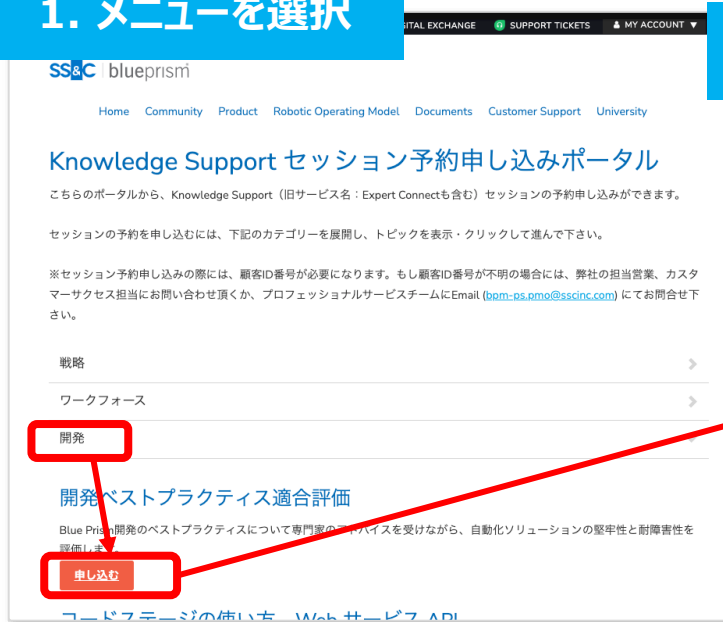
1. メニューを選択

GITAL EXCHANGE SUPPORT TICKETS MY ACCOUNT ▼

SS&C | blueprism

Home Community Product Robotic Operating Model Documents Customer Support University

Knowledge Support セッション予約申し込みポータル

こちらのポータルから、Knowledge Support（旧サービス名：Expert Connectも含む）セッションの予約申し込みができます。

セッションの予約を申し込むには、下記のカテゴリーを展開し、トピックを表示・クリックして進んで下さい。

※セッション予約申し込みの際には、顧客ID番号が必要になります。もし顧客ID番号が不明の場合には、弊社の担当営業、カスタマーサクセス担当にお問い合わせ頂くか、プロフェッショナルサービスチームにEmail (bpm-ps.pmo@sscinc.com) にてお問合せ下さい。

戦略

ワークフォース

開発

開発ベストプラクティス適合評価

Blue Prism開発のベストプラクティスについて専門家の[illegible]バイスを受けながら、自動化ソリューションの堅牢性と耐障害性を評価しま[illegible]

申し込む

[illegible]